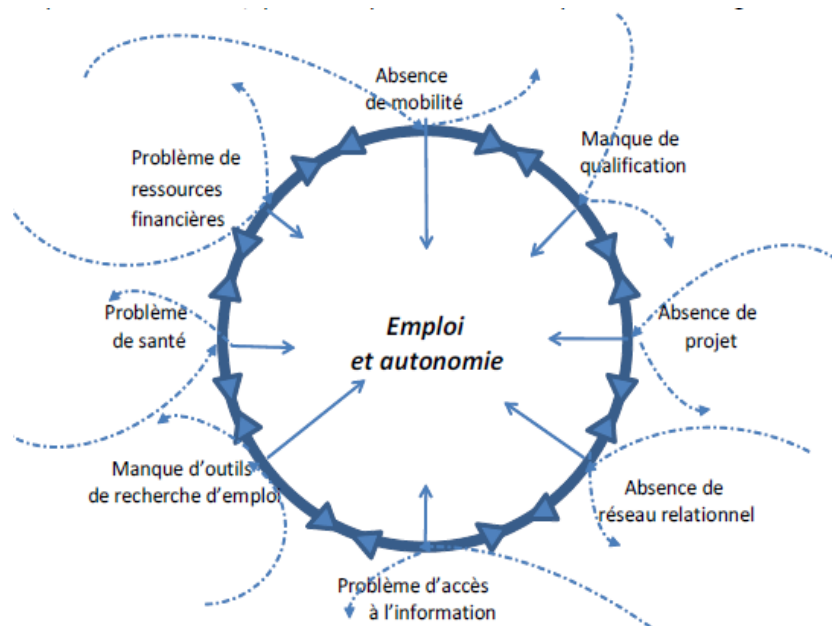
Absence de mobilité

Manque de qualification

Problème de ressources financières

Problème de santé

Emploi et autonomie

Absence de projet

Manque d'outils de recherche d'emploi

Absence de réseau relationnel

Problème d'accès à l'information